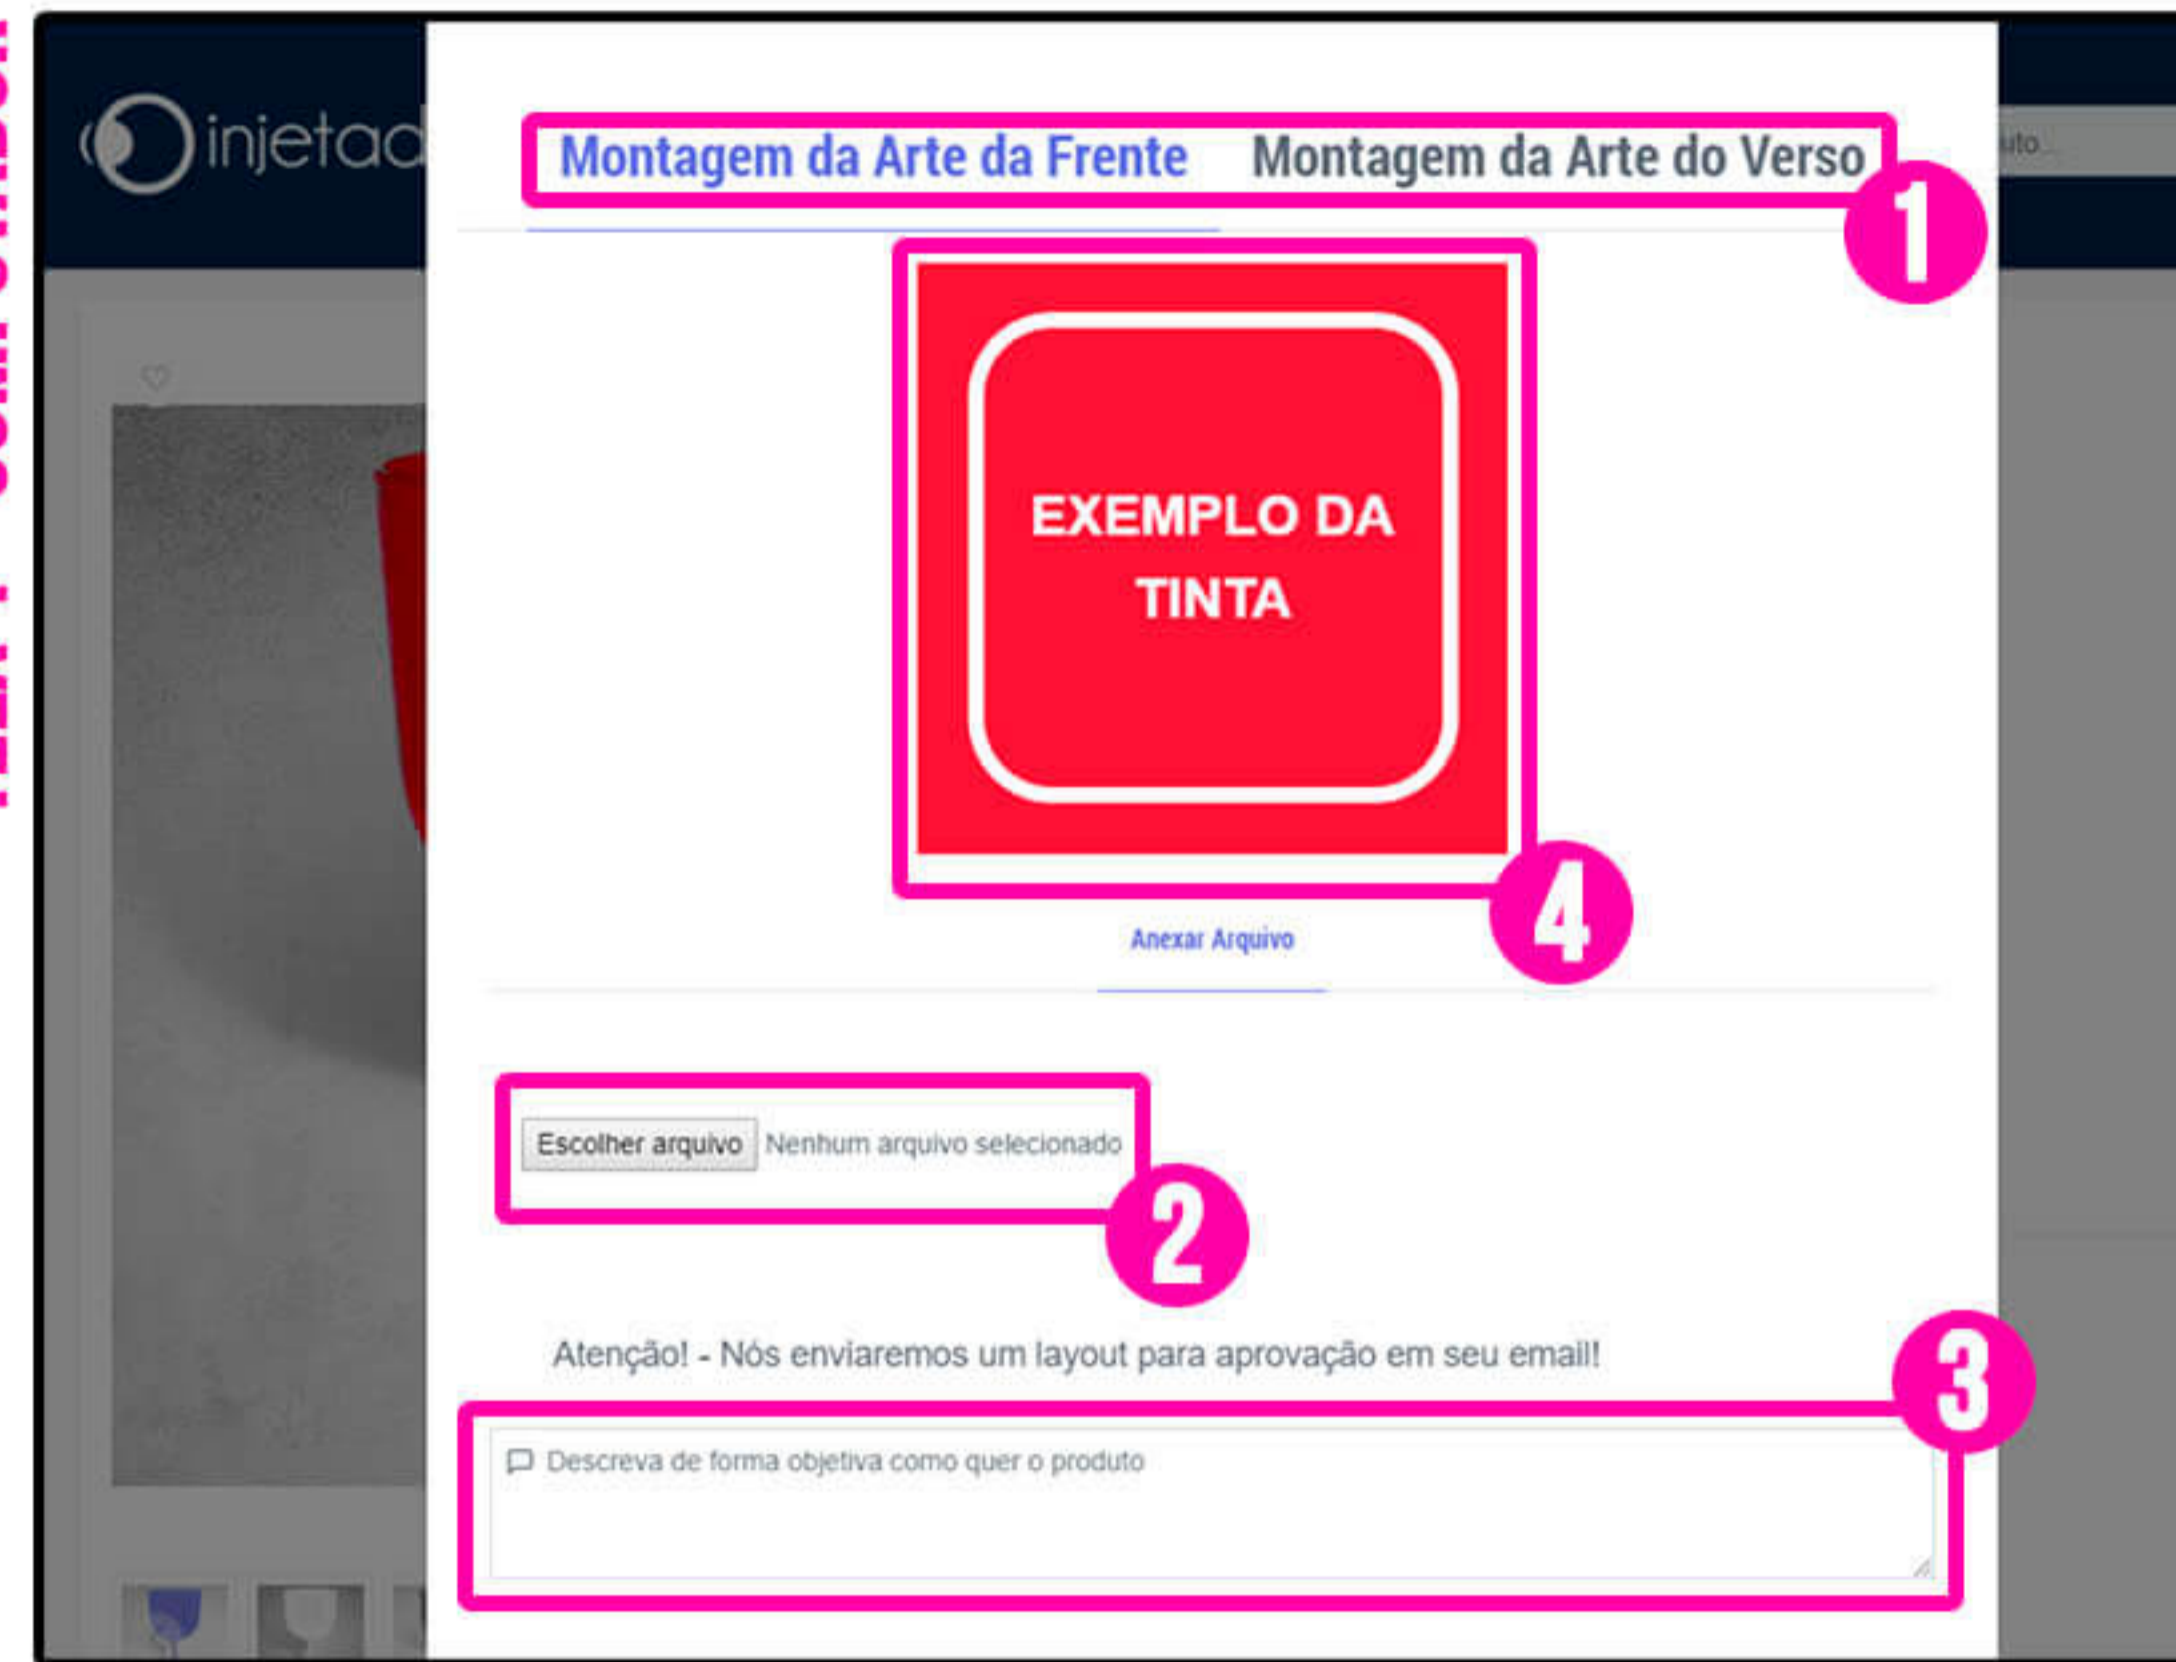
injetad

Montagem da Arte da Frente Montagem da Arte do Verso

1

EXEMPLO DA TINTA

4

Anexar Arquivo

Escolher arquivo Nenhum arquivo selecionado

2

Atenção! - Nós enviaremos um layout para aprovação em seu email!

3

Descreva de forma objetiva como quer o produto